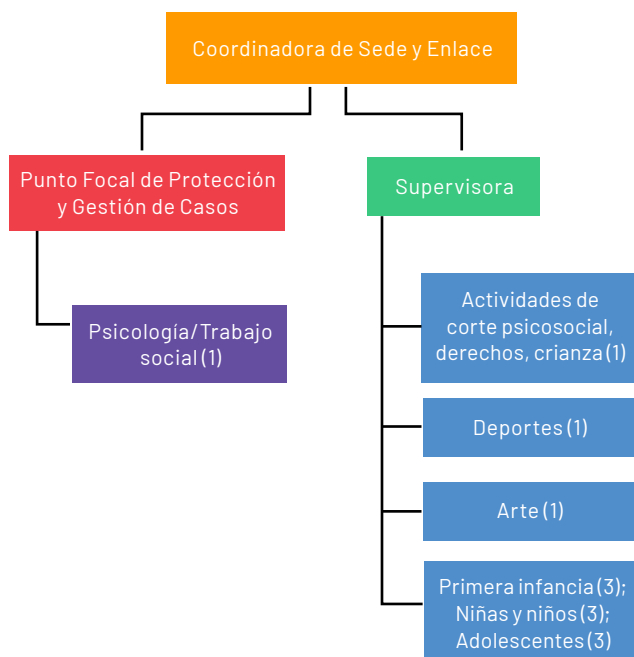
Coordinadora de Sede y Enlace

Punto Focal de Protección y Gestión de Casos

Supervisora

Psicología/Trabajo social (1)

Actividades de corte psicosocial, derechos, crianza (1)

Deportes (1)

Arte (1)

Primera infancia (3); Niñas y niños (3); Adolescentes (3)